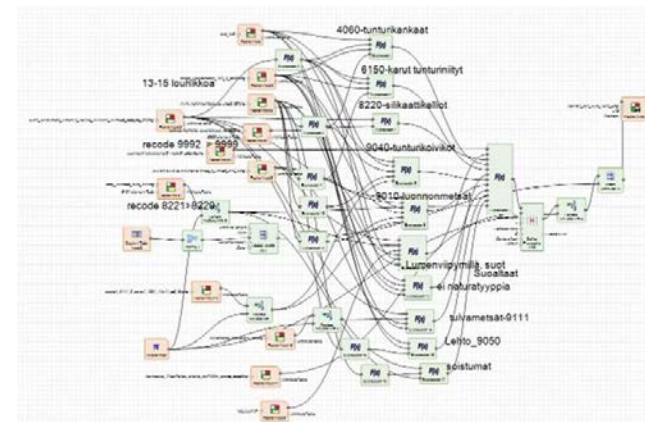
4060-tunturikankaat

6150-karut tunturiniityt

13-15 louhikkoa

8220-silikaattikalliot

recode 9992 > 9990

9040-tunturikoivikot

9010-luonnonmetsät

recode 8221>8220

Luonnonniittyjä, suot

Suoaltaat

ei naturatyyppiä

suometsät-9111

Lehto_9050

soistumat